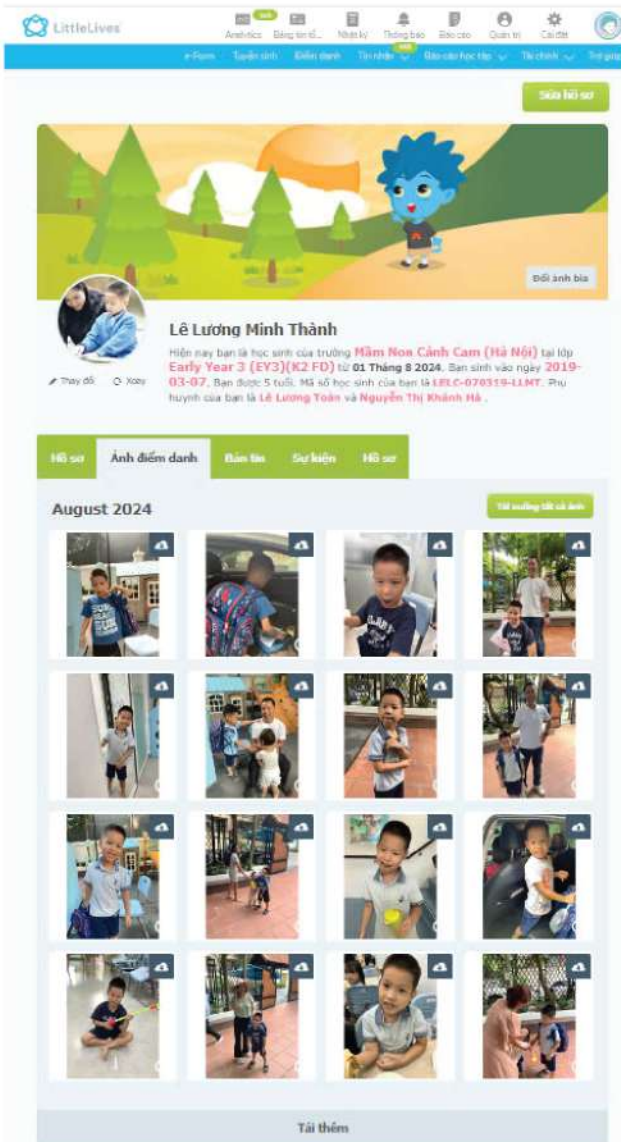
LittleLives

Analytics Bảng tin tổ... Nhật ký Thông báo Báo cáo Quản trị Cài đặt

e-Form Tuyển sinh Điểm danh Tin nhắn Báo cáo học tập Tài chính Trợ giúp

Sửa hồ sơ

Đổi ảnh bìa

Thay đổi Xoay

Lê Lương Minh Thành

Hiện nay bạn là học sinh của trường Mầm Non Cánh Cam (Hà Nội) tại lớp Early Year 3 (EY3)(K2 FD) từ 01 Tháng 8 2024. Bạn sinh vào ngày 2019-03-07. Bạn được 5 tuổi. Mã số học sinh của bạn là LELC-070319-LLMT. Phụ huynh của bạn là Lê Lương Toàn và Nguyễn Thị Khánh Hà .

Hồ sơ Ảnh điểm danh Bản tin Sự kiện Hồ sơ

August 2024

Tải xuống tất cả ảnh

Tải thêm